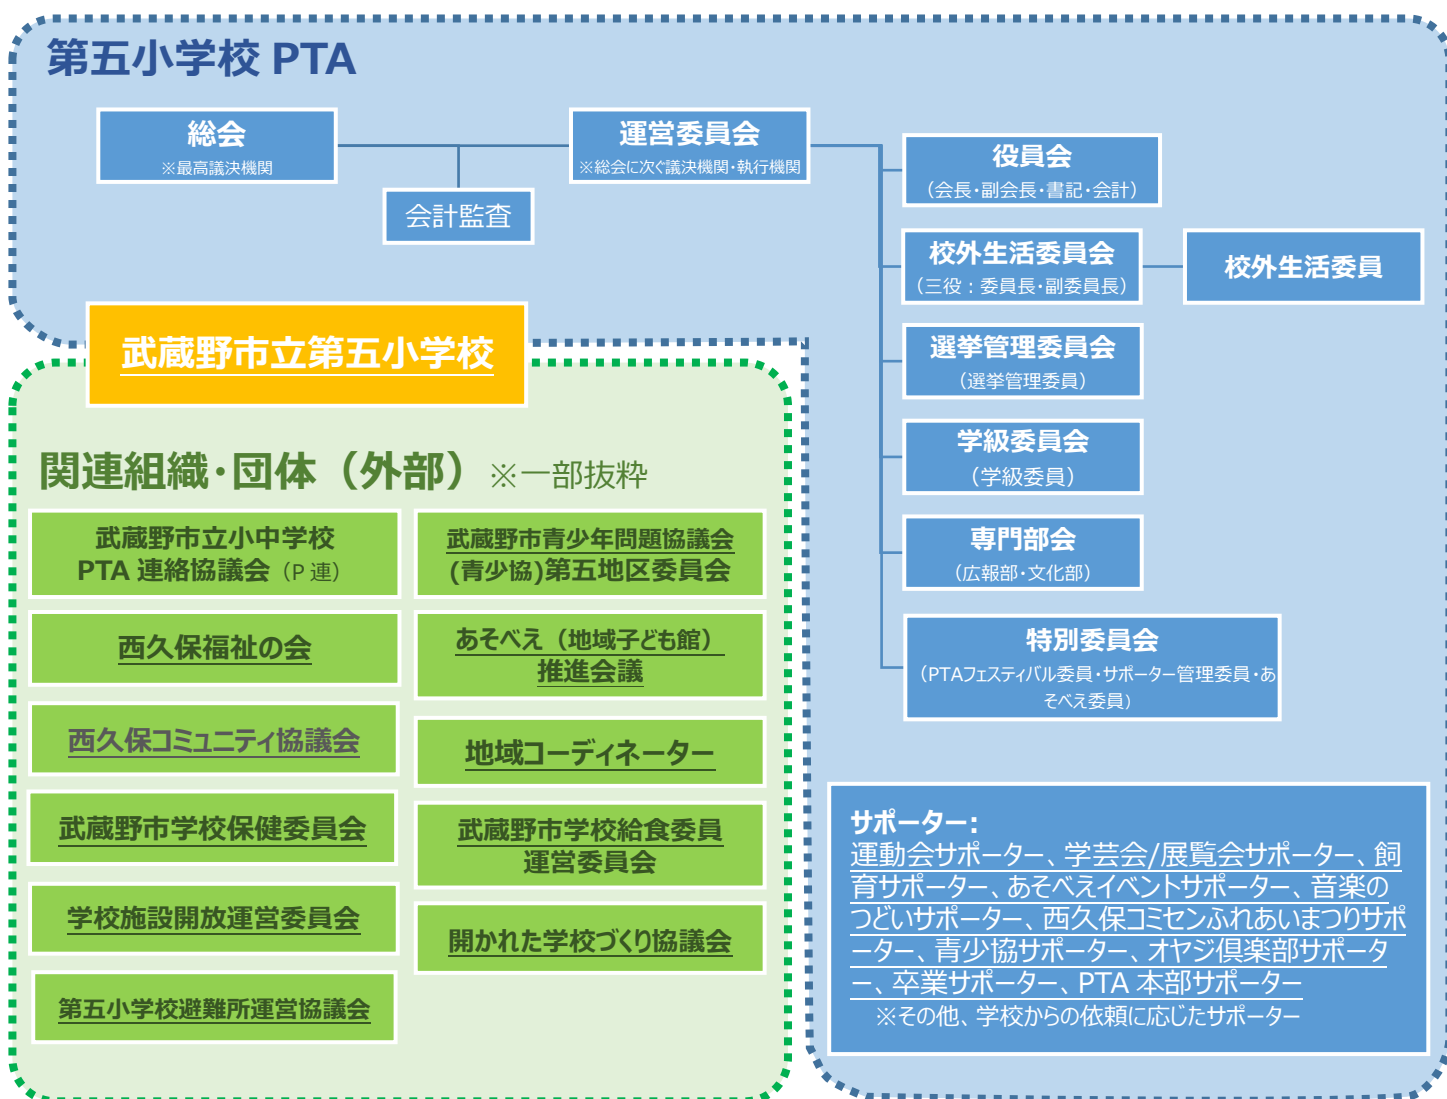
第五小学校 PTA

総会
※最高議決機関

運営委員会
※総会に次ぐ議決機関・執行機関

会計監査

役員会
（会長・副会長・書記・会計）

校外生活委員会
（三役：委員長・副委員長）

校外生活委員

選挙管理委員会
（選挙管理委員）

学級委員会
（学級委員）

専門部会
（広報部・文化部）

特別委員会
（PTAフェスティバル委員・サポーター管理委員・あそべえ委員）

武蔵野市立第五小学校

関連組織・団体（外部）※一部抜粋

武蔵野市立小中学校 PTA 連絡協議会（P 連）

武蔵野市青少年問題協議会(青少協)第五地区委員会

西久保福祉の会

あそべえ（地域子ども館）推進会議

西久保コミュニティ協議会

地域コーディネーター

武蔵野市学校保健委員会

武蔵野市学校給食委員運営委員会

学校施設開放運営委員会

開かれた学校づくり協議会

第五小学校避難所運営協議会

サポーター：
運動会サポーター、学芸会/展覧会サポーター、飼育サポーター、あそべえイベントサポーター、音楽のつどいサポーター、西久保コミセンふれあいまつりサポーター、青少協サポーター、オヤジ倶楽部サポーター、卒業サポーター、PTA 本部サポーター
※その他、学校からの依頼に応じたサポーター